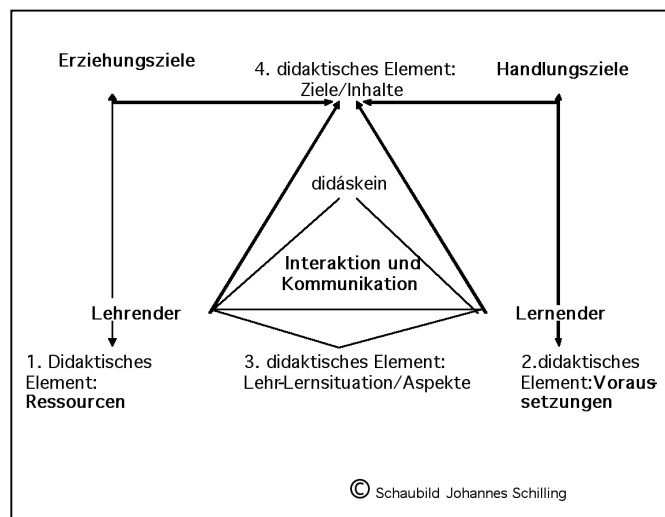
Erziehungsziele

4. didaktisches Element: Ziele/Inhalte

Handlungsziele

didáskein

Interaktion und Kommunikation

Lehrender

Lernender

1. Didaktisches Element: Ressourcen

3. didaktisches Element: Lehr-Lernsituation/Aspekte

2.didaktisches Element: Voraussetzungen

© Schaubild Johannes Schilling